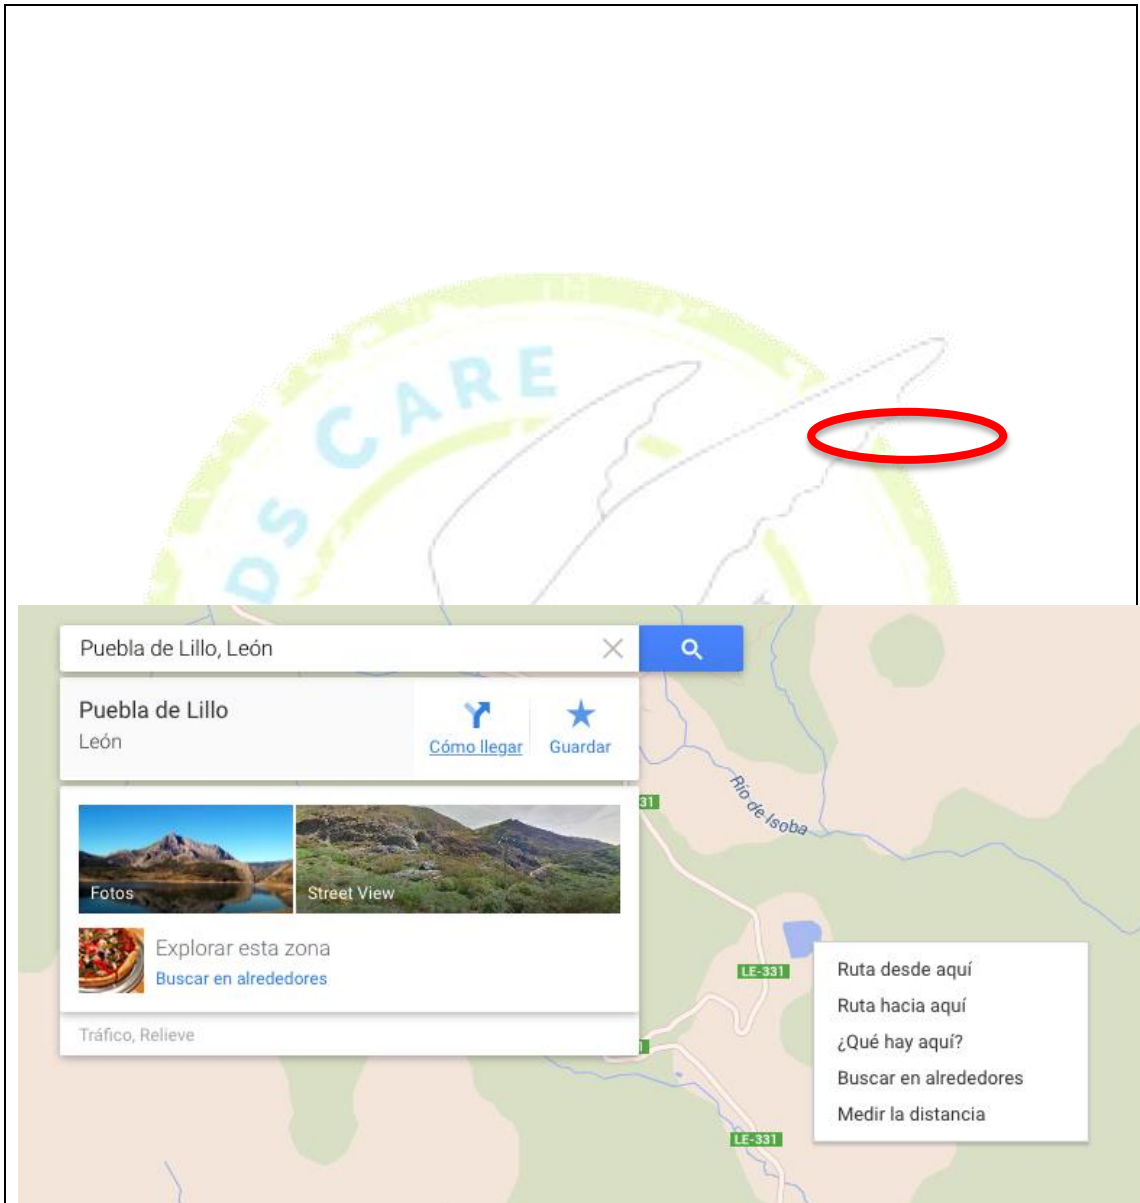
CARE

Puebla de Lillo, León

Puebla de Lillo
León

Cómo llegar

Guardar

Fotos

Street View

Explorar esta zona
Buscar en alrededores

Tráfico, Relieve

Río de Isoba

LE-331

LE-331

Ruta desde aquí
Ruta hacia aquí
¿Qué hay aquí?
Buscar en alrededores
Medir la distancia